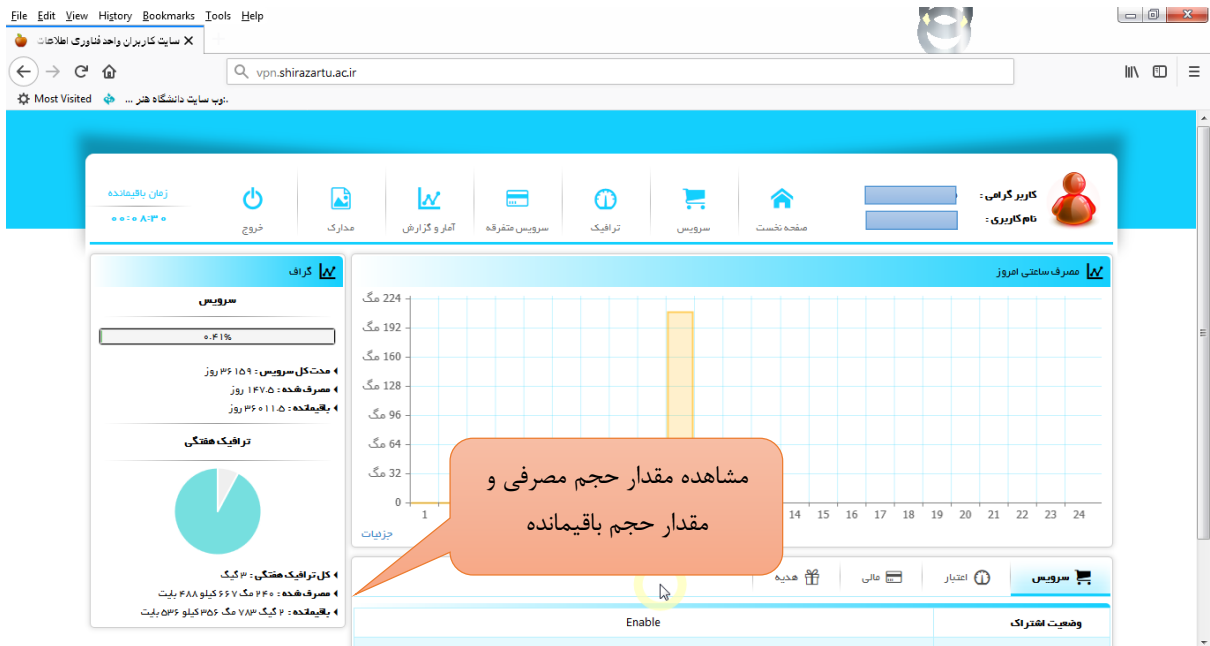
File Edit View History Bookmarks Tools Help

سایت کاربران واحد فناوری اطلاعات

vpn.shirazartu.ac.ir

Most Visited   وب سایت دانشگاه هنر ...

کاربر گرامی :
نام کاربری :

صفحه نخست   سرویس   ترافیک   سرویس متفرقه   آمار و گزارش   مدارک   خروج

زمان باقیمانده
۰۰:۰۸:۳۰

گراف

سرویس

۰.۴۱%

مدت کل سرویس : ۳۶۱۵۹ روز
مصرف شده : ۱۴۷.۵ روز
باقیمانده : ۳۶۰۱۱.۵ روز

ترافیک هفتگی

کل ترافیک هفتگی : ۳ گیگ
مصرف شده : ۲۴۰ مگ ۶۶۷ کیلو ۴۸۸ بایت
باقیمانده : ۲ گیگ ۷۸۳ مگ ۳۵۶ کیلو ۵۳۶ بایت

مصرف ساعتی امروز

224 مگ
192 مگ
160 مگ
128 مگ
96 مگ
64 مگ
32 مگ
0

1 14 15 16 17 18 19 20 21 22 23 24

جزئیات

مشاهده مقدار حجم مصرفی و مقدار حجم باقیمانده

سرویس   اعتبار   مالی   هدیه

وضعیت اشتراک   Enable